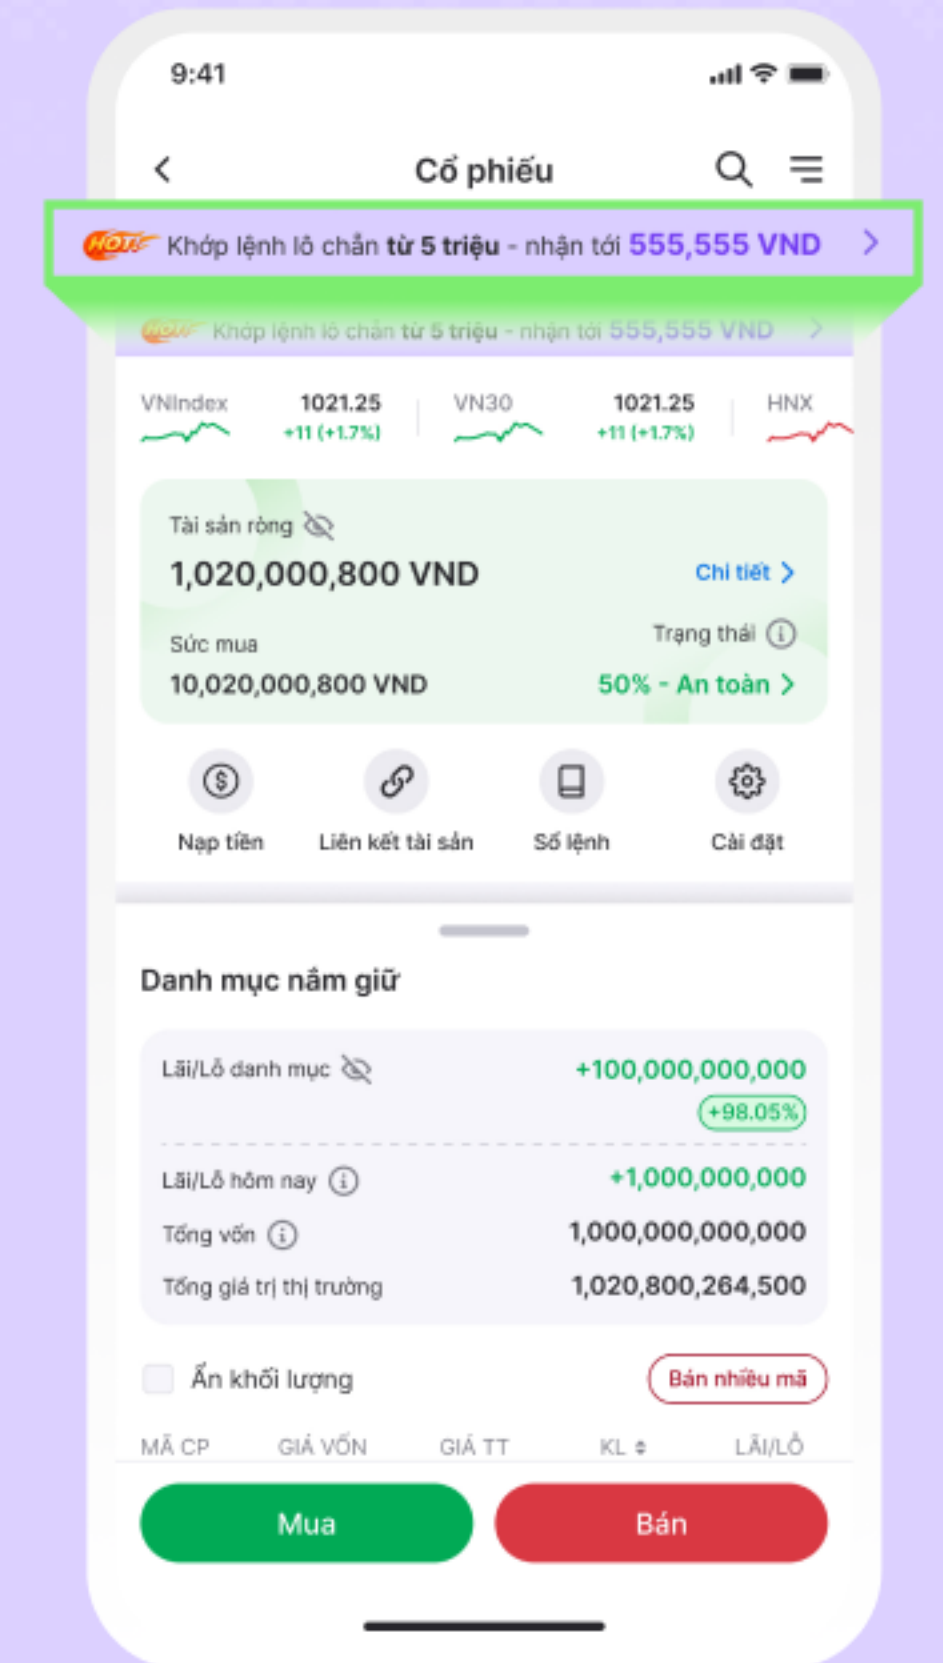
9:41

Cổ phiếu

HOT! Khớp lệnh lô chẵn từ 5 triệu - nhận tới 555,555 VND

HOT! Khớp lệnh lô chẵn từ 5 triệu - nhận tới 555,555 VND

VNIndex 1021.25 +11 (+1.7%)
VN30 1021.25 +11 (+1.7%)
HNX

Tài sản ròng
1,020,000,800 VND
Chi tiết
Sức mua
10,020,000,800 VND
Trạng thái
50% - An toàn

Nạp tiền
Liên kết tài sản
Sổ lệnh
Cài đặt

Danh mục nắm giữ

| Lãi/Lỗ danh mục | +100,000,000,000 +98.05% |
|---|---|
| Lãi/Lỗ hôm nay | +1,000,000,000 |
| Tổng vốn | 1,000,000,000,000 |
| Tổng giá trị thị trường | 1,020,800,264,500 |

Ẩn khối lượng
Bán nhiều mã

| MÃ CP | GIÁ VỐN | GIÁ TT | KL | LÃI/LỖ |
|---|---|---|---|---|

Mua
Bán